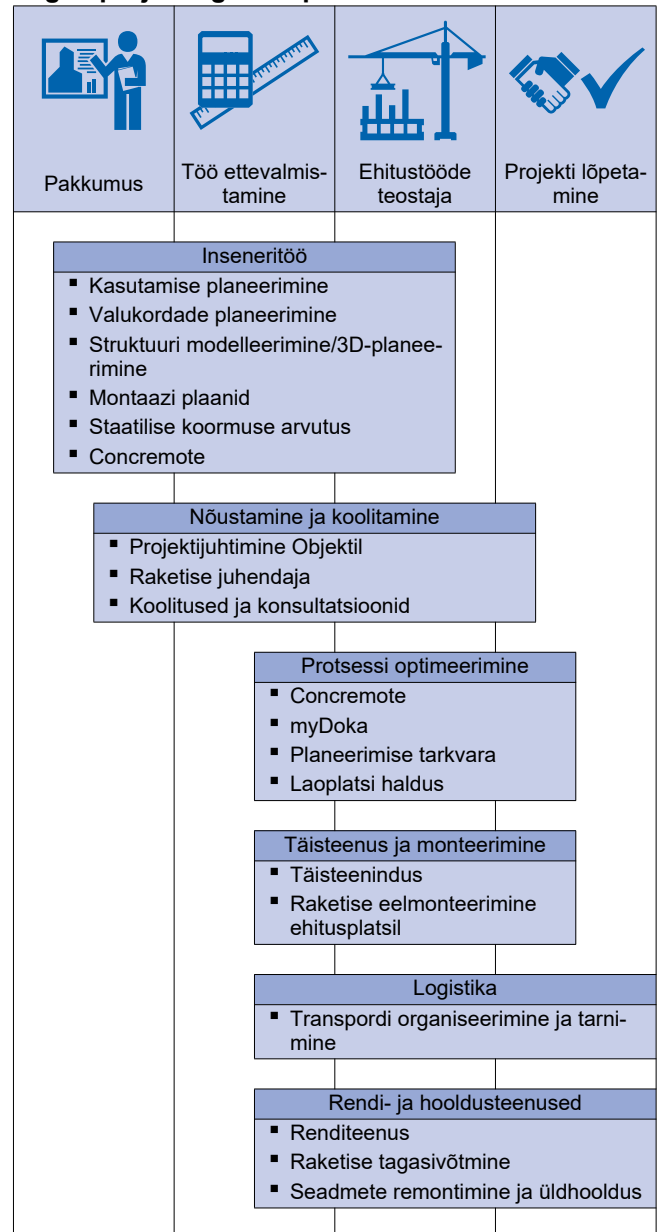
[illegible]

| Pakkumus | Töö ettevalmistamine | Ehitustööde teostaja | Projekti lõpetamine |
|---|---|---|---|

Inseneritöö
- Kasutamise planeerimine
- Valukordade planeerimine
- Struktuuri modelleerimine/3D-planeerimine
- Montaazi plaanid
- Staatilise koormuse arvutus
- Concremote

Nõustamine ja koolitamine
- Projektijuhtimine Objektil
- Raketise juhendaja
- Koolitused ja konsultatsioonid

Protsessi optimeerimine
- Concremote
- myDoka
- Planeerimise tarkvara
- Laoplatsi haldus

Täisteenus ja monteerimine
- Täisteenindus
- Raketise eelmonteerimine ehitusplatsil

Logistika
- Transpordi organiseerimine ja tarnimine

Rendi- ja hooldusteenused
- Renditeenus
- Raketise tagasivõtmine
- Seadmete remontimine ja üldhooldus